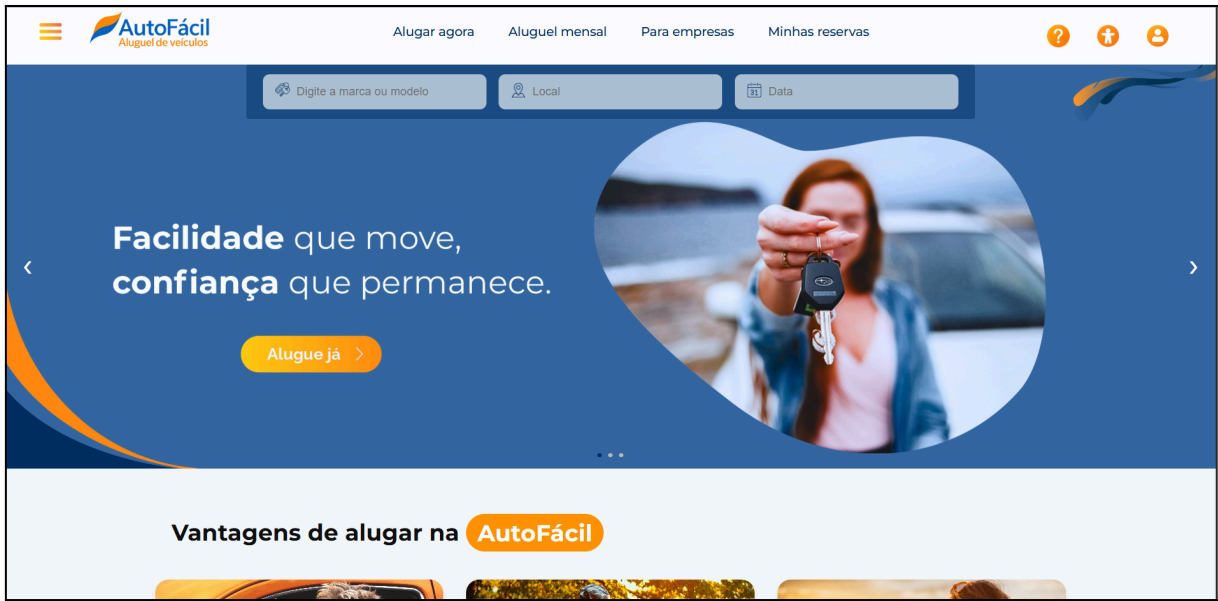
AutoFácil
Aluguel de veículos

Alugar agora
Aluguel mensal
Para empresas
Minhas reservas

Digite a marca ou modelo
Local
31 Data

‹
›

**Facilidade** que move,
**confiança** que permanece.

Alugue já ›

Vantagens de alugar na AutoFácil